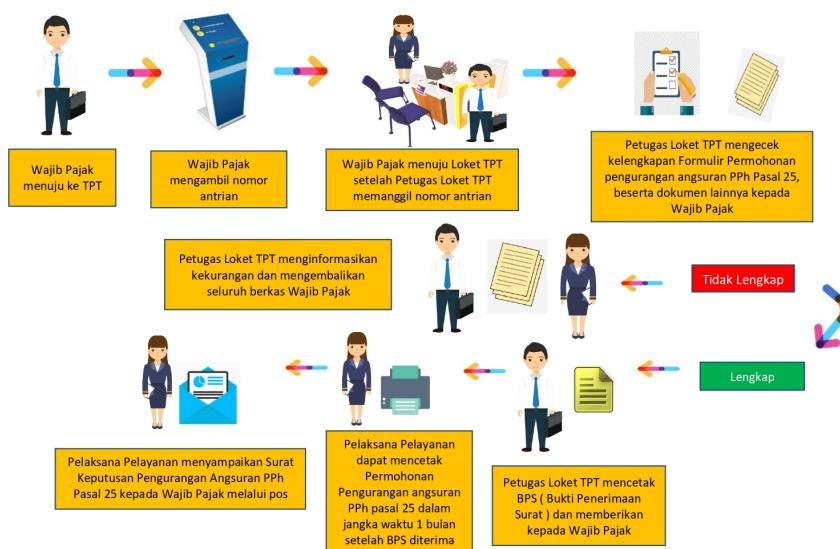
Wajib Pajak menuju ke TPT

Wajib Pajak mengambil nomor antrian

Wajib Pajak menuju Loket TPT setelah Petugas Loket TPT memanggil nomor antrian

Petugas Loket TPT mengecek kelengkapan Formulir Permohonan pengurangan angsuran PPh Pasal 25, beserta dokumen lainnya kepada Wajib Pajak

Petugas Loket TPT menginformasikan kekurangan dan mengembalikan seluruh berkas Wajib Pajak

Tidak Lengkap

Lengkap

Pelaksana Pelayanan menyampaikan Surat Keputusan Pengurangan Angsuran PPh Pasal 25 kepada Wajib Pajak melalui pos

Pelaksana Pelayanan dapat mencetak Permohonan Pengurangan angsuran PPh pasal 25 dalam jangka waktu 1 bulan setelah BPS diterima

Petugas Loket TPT mencetak BPS ( Bukti Penerimaan Surat ) dan memberikan kepada Wajib Pajak